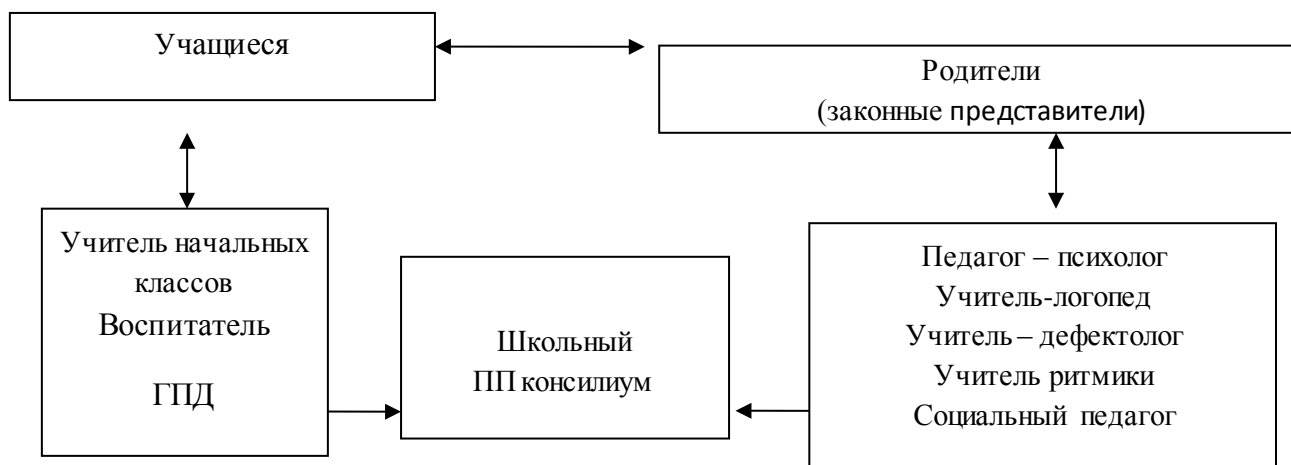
Учащиеся

Родители
(законные представители)

Учитель начальных классов
Воспитатель

ГПД

Школьный
ПП консилиум

Педагог – психолог
Учитель-логопед
Учитель – дефектолог
Учитель ритмики
Социальный педагог